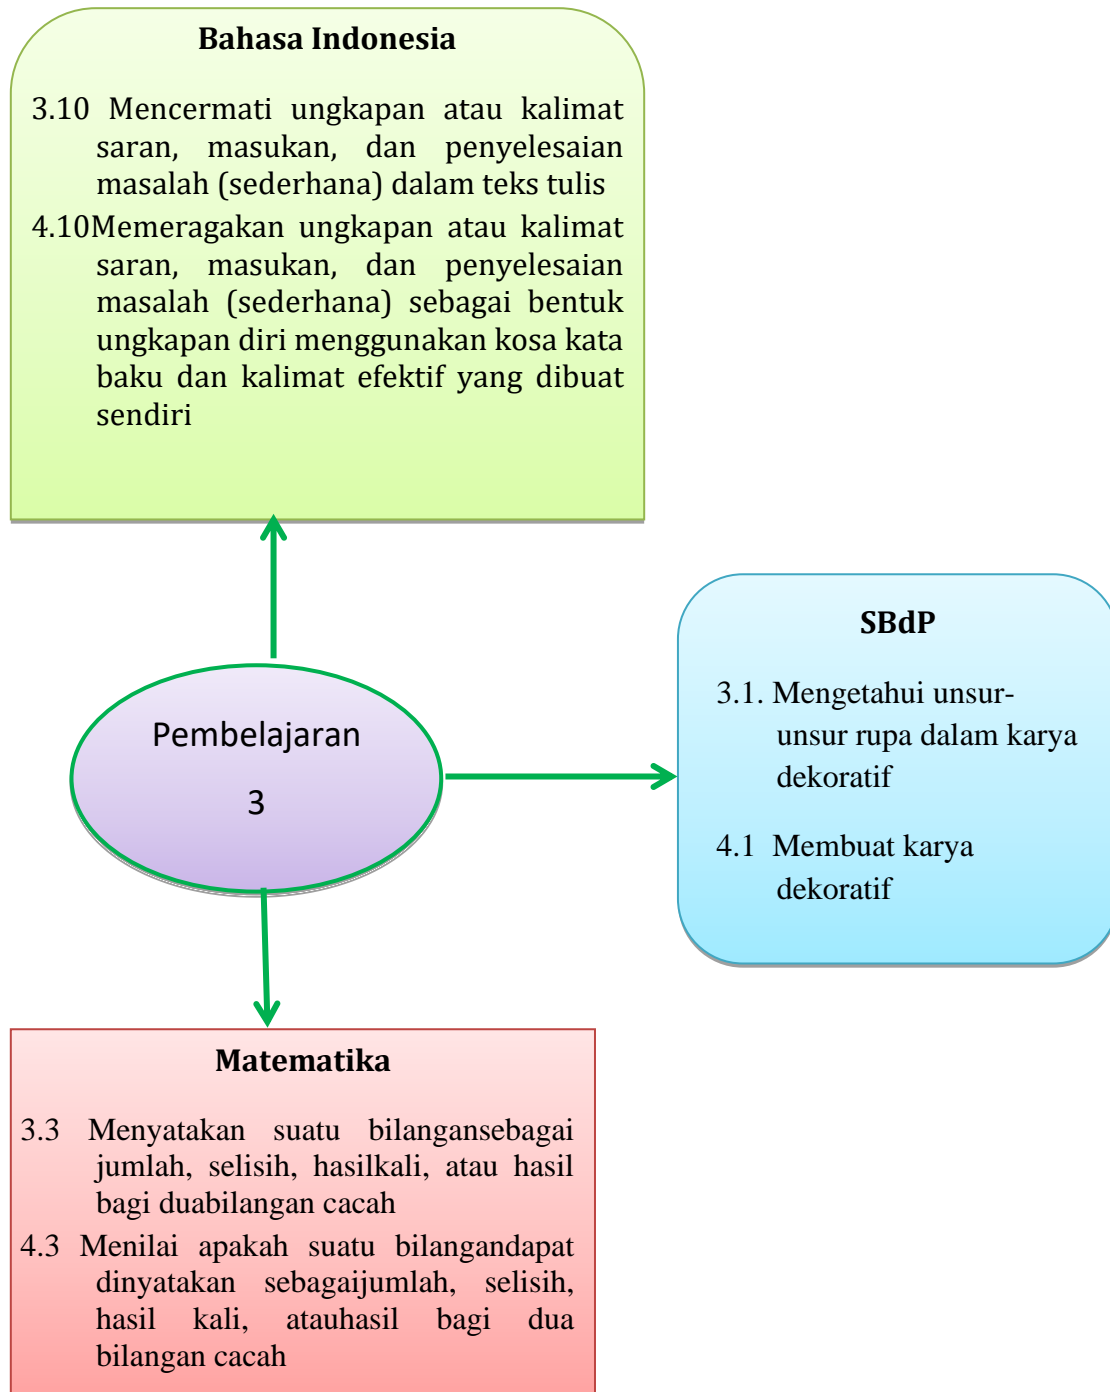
Bahasa Indonesia

3.10 Mencermati ungkapan atau kalimat saran, masukan, dan penyelesaian masalah (sederhana) dalam teks tulis

4.10Memeragakan ungkapan atau kalimat saran, masukan, dan penyelesaian masalah (sederhana) sebagai bentuk ungkapan diri menggunakan kosa kata baku dan kalimat efektif yang dibuat sendiri

Pembelajaran 3

SBdP

3.1. Mengetahui unsur-unsur rupa dalam karya dekoratif

4.1 Membuat karya dekoratif

Matematika

3.3 Menyatakan suatu bilangansebagai jumlah, selisih, hasilkali, atau hasil bagi duabilangan cacah

4.3 Menilai apakah suatu bilangandapat dinyatakan sebagaijumlah, selisih, hasil kali, atauhasil bagi dua bilangan cacah